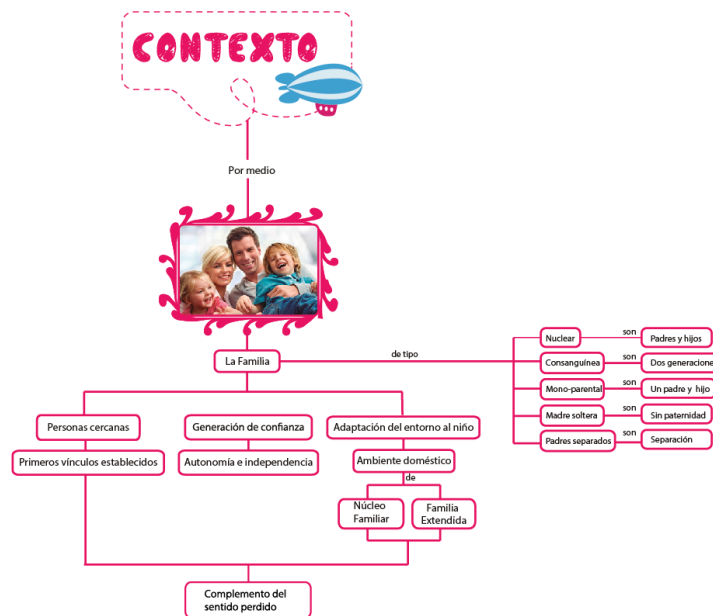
CONTEXTO

Por medio

La Familia

de tipo

Nuclear
son
Padres y hijos

Consanguínea
son
Dos generaciones

Mono-parental
son
Un padre y hijo

Madre soltera
son
Sin paternidad

Padres separados
son
Separación

Personas cercanas

Primeros vínculos establecidos

Generación de confianza

Autonomía e independencia

Adaptación del entorno al niño

Ambiente doméstico

de

Núcleo Familiar

Familia Extendida

Complemento del sentido perdido